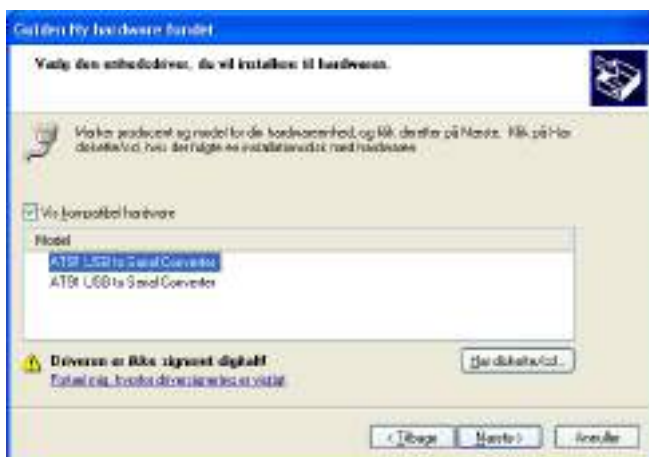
Guiden Ny hardware fundet

Vælg den enhedsdriver, du vil installere til hardwaren.

Markér producent og model for din hardwareenhed, og klik derefter på Næste. Klik på Har diskette/cd, hvis der følger en installationsdisk med hardwaren.

Vis kompatibel hardware

Model

ATSI USB to Serial Converter

ATSI USB to Serial Converter

Driveren er ikke signeret digitalt!

Fortæl mig, hvorfor driversignering er vigtigt

Har diskette/cd...

< Tilbage

Næste >

Annuller